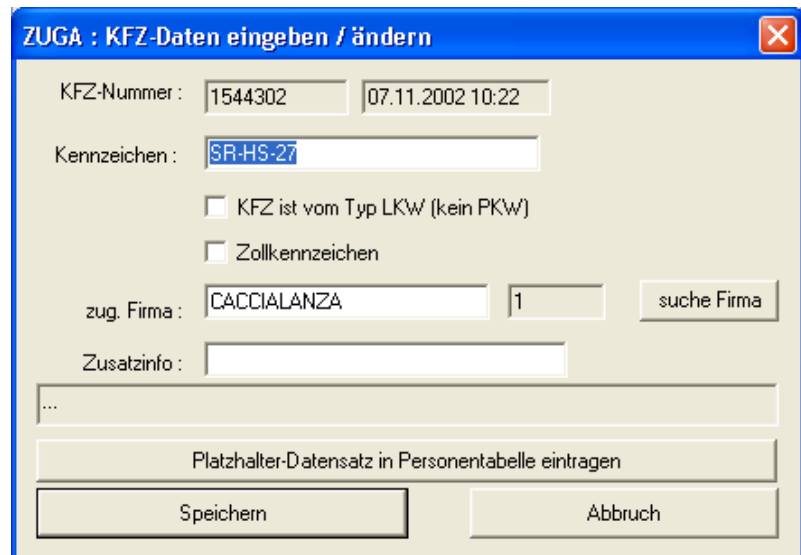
ZUGA : KFZ-Daten eingeben / ändern

KFZ-Nummer : 1544302 07.11.2002 10:22

Kennzeichen : SR-HS-27

KFZ ist vom Typ LKW (kein PKW)

Zollkennzeichen

zug. Firma : CACCIALANZA 1 suche Firma

Zusatzinfo :

...

Platzhalter-Datensatz in Personentabelle eintragen

Speichern

Abbruch